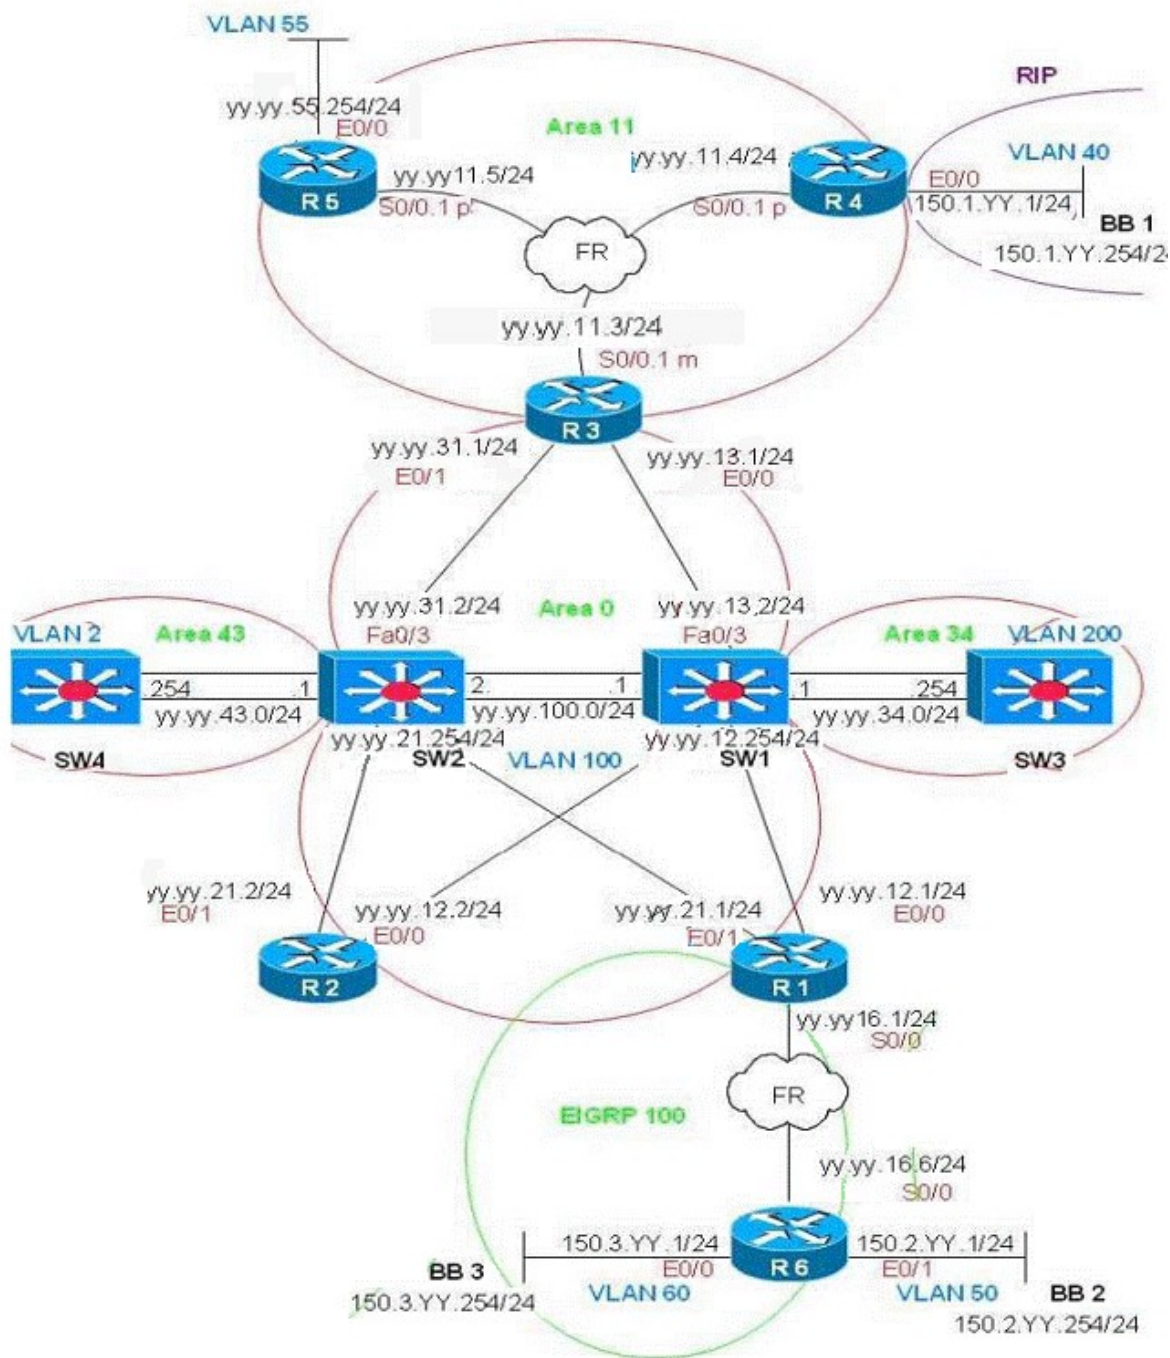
VLAN 55
yy.yy.55.254/24
E0/0
Area 11
RIP
yy.yy.11.4/24
VLAN 40
R 5
yy.yy11.5/24
S0/0.1 p
S0/0.1 p
R 4
E0/0
150.1.YY.1/24
BB 1
150.1.YY.254/2
FR
yy.yy.11.3/24
S0/0.1 m
R 3
yy.yy.31.1/24
E0/1
yy.yy.13.1/24
E0/0
yy.yy.31.2/24
Area 0
yy.yy.13.2/24
VLAN 2
Area 43
Fa0/3
Fa0/3
Area 34
VLAN 200
.254
.1
2.
.1
.1
.254
yy.yy.43.0/24
yy.yy.100.0/24
yy.yy.34.0/24
yy.yy.21.254/24
yy.yy.12.254/24
SW4
SW2
VLAN 100
SW1
SW3
yy.yy.21.2/24
E0/1
yy.yy.12.2/24
E0/0
yy.yy.21.1/24
E0/1
yy.yy.12.1/24
E0/0
R 2
R 1
yy.yy16.1/24
S0/0
EIGRP 100
FR
yy.yy.16.6/24
S0/0
150.3.YY.1/24
E0/0
R 6
150.2.YY.1/24
E0/1
BB 3
150.3.YY.254/24
VLAN 60
VLAN 50
BB 2
150.2.YY.254/24